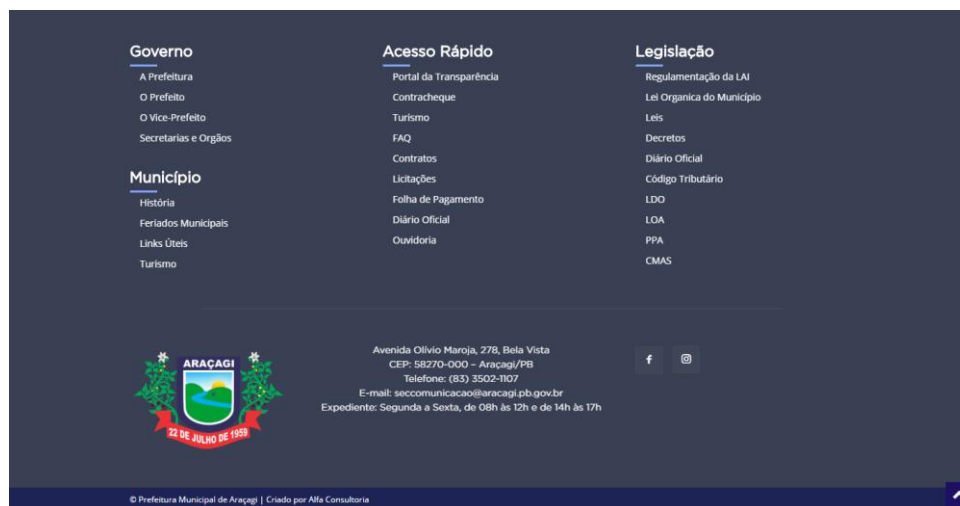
Governo

A Prefeitura
O Prefeito
O Vice-Prefeito
Secretarias e Orgãos

Município

História
Feriados Municipais
Links Úteis
Turismo

Acesso Rápido

Portal da Transparência
Contracheque
Turismo
FAQ
Contratos
Licitações
Folha de Pagamento
Diário Oficial
Ouvidoria

Legislação

Regulamentação da LAI
Lei Organica do Município
Leis
Decretos
Diário Oficial
Código Tributário
LDO
LOA
PPA
CMAS

ARAÇAGI
22 DE JULHO DE 1959

Avenida Olívio Maroja, 278, Bela Vista
CEP: 58270-000 - Araçagi/PB
Telefone: (83) 3502-1107
E-mail: seccomunicacao@aracagi.pb.gov.br
Expediente: Segunda a Sexta, de 08h às 12h e de 14h às 17h

© Prefeitura Municipal de Araçagi | Criado por Alfa Consultoria